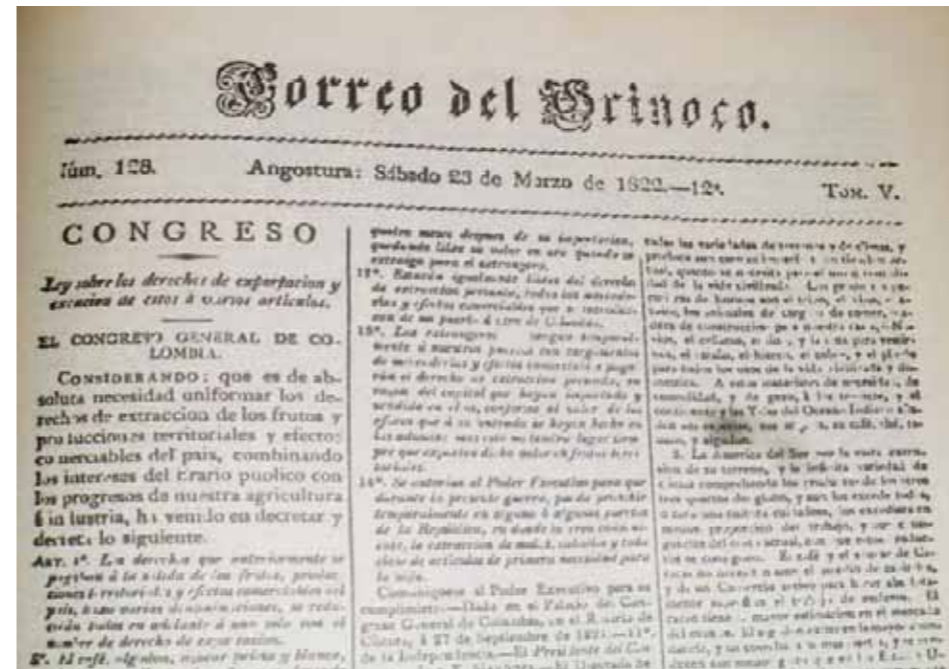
Correo del Orinoco.

Núm. 128. Angostura: Sábado 23 de Marzo de 1822.—12°. Tom. V.

CONGRESO

Ley sobre los derechos de exportacion y exencion de estos á varios articulos.

EL CONGRESO GENERAL DE COLOMBIA.

Considerando: que es de absoluta necesidad uniformar los derechos de extraccion de los frutos y producciones territoriales y efectos comerciables del pais, combinando los intereses del erario publico con los progresos de nuestra agricultura é industria, ha venido en decretar y decreta lo siguiente.

Art. 1°. La derecho que anteriormente se pagaban á la salida de los frutos, producciones territoriales y efectos comerciables del pais, bajo varias denominaciones, se reducirán todos en adelante á uno solo con el nombre de derecho de exportacion.

2°. El café, algodon, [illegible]

quatro meses despues de su importacion, quedando libre su valor en oro quando se extraiga para el extrangero.

11°. Estarán igualmente libres del derecho de extraccion presente, todos los materiales y efectos comerciables que se introduzcan de un puerto á otro de Colombia.

12°. Los extrangeros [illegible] mente á nuestros puertos con cargamentos de mercaderias y efectos comerciales y pagarán el derecho de extraccion presente, en razon del capital que hayan importado y vendido en ellos, conforme al valor de los efectos que á su entrada se hayan hecho en las aduanas: mas esto no tendrá lugar siempre que exporten dicho valor en frutos territoriales.

14°. Se autoriza al Poder Executivo para que durante la presente guerra, pueda prohibir temporalmente en alguno ó algunos puertos de la República, ó donde lo crea conveniente, la extraccion de mulas, caballos y todo genero de articulos de primera necesidad para la vida.

Comuníquese al Poder Executivo para su cumplimiento.—Dado en el Palacio del Congreso General de Colombia, en el Rosario de Cúcuta, á 27 de Septiembre de 1821.—11°. de la Independencia.—El Presidente del Congreso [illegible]

todas las variedades de terrenos y de climas, y produce en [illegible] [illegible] que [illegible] de la vida civilizada. Los granos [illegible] de harinas con el trigo, el vino, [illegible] los animales de carga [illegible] de construccion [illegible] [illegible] el cobre, el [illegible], el hierro, el acero, y el plomo para todos los usos de la vida civilizada y domestica. A estas materias de necesidad, de comodidad, y de gozo, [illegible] y el continente y las Islas del Oceano Indico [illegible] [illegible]

3. La America del Sur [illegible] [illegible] de su terreno, y la infinita variedad de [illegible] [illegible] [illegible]